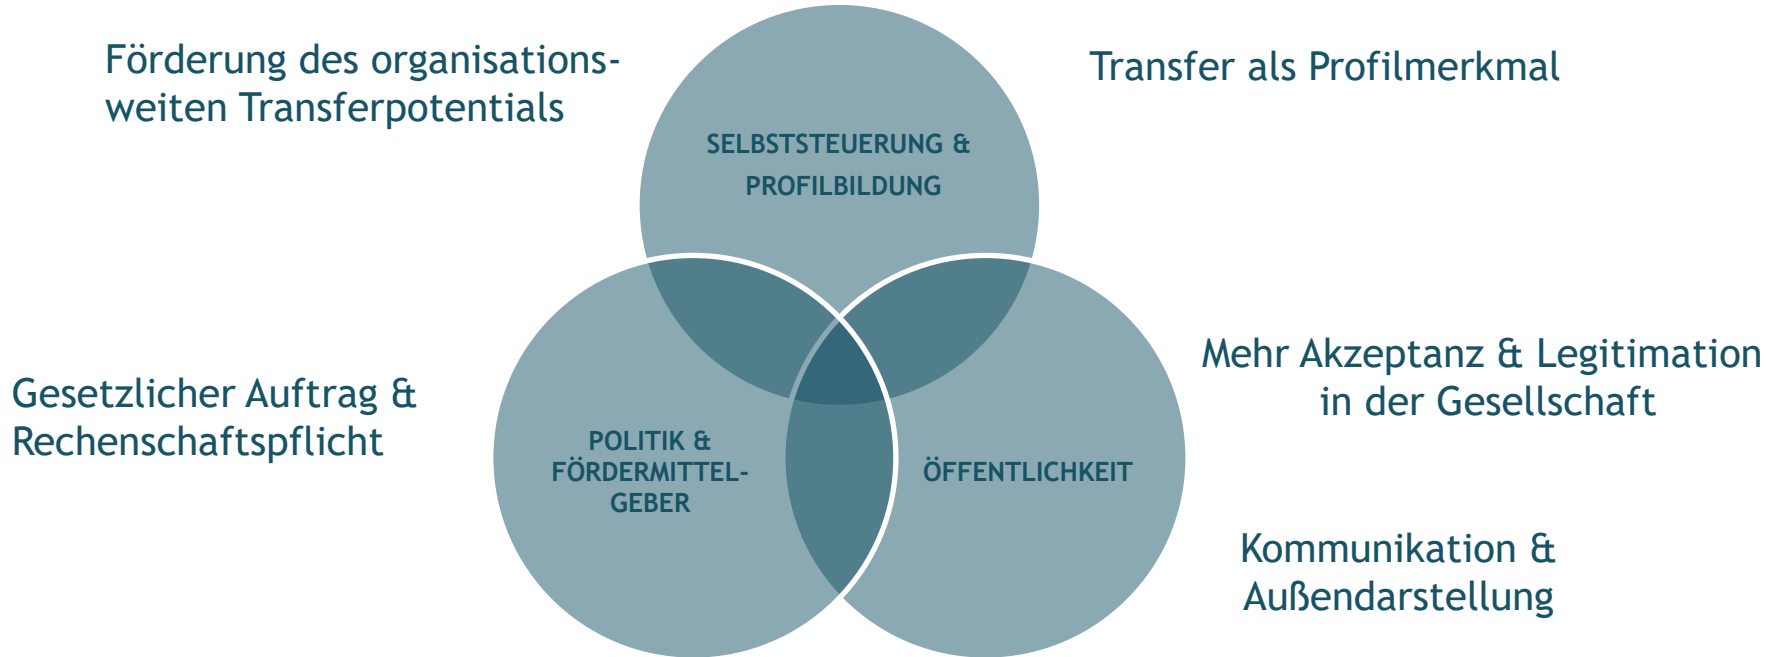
Förderung des organisationsweiten Transferpotentials

SELBSTSTEUERUNG & PROFILBILDUNG

Transfer als Profilmerkmal

Gesetzlicher Auftrag & Rechenschaftspflicht

POLITIK & FÖRDERMITTELGEBER

ÖFFENTLICHKEIT

Mehr Akzeptanz & Legitimation in der Gesellschaft

Kommunikation & Außendarstellung